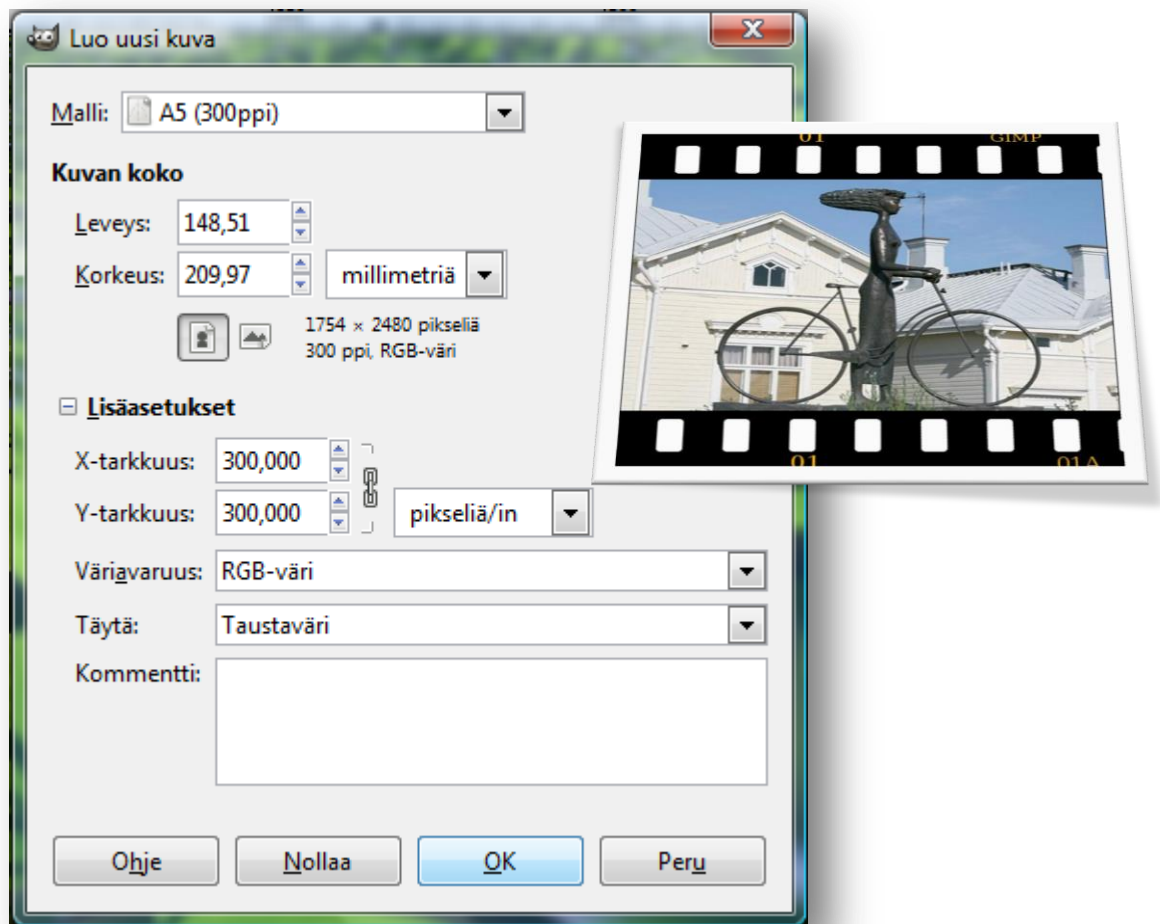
Luo uusi kuva

Malli: A5 (300ppi)

Kuvan koko

Leveys: 148,51

Korkeus: 209,97 millimetriä

1754 × 2480 pikseliä
300 ppi, RGB-väri

Lisäasetukset

X-tarkkuus: 300,000

Y-tarkkuus: 300,000 pikseliä/in

Väriavaruus: RGB-väri

Täytä: Taustaväri

Kommentti:

Ohje Nollaa OK Peru

01 GIMP

01 01A